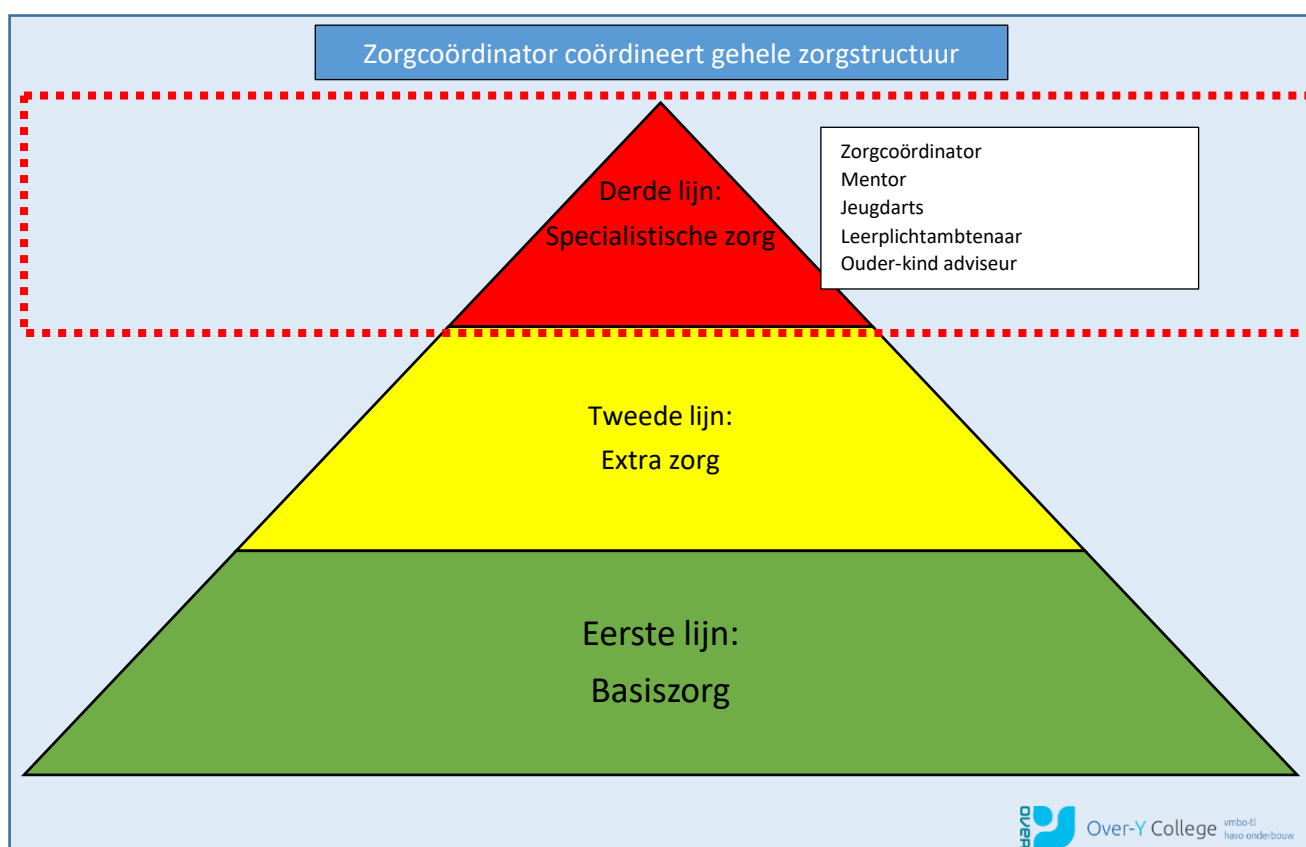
Zorgcoördinator coördineert gehele zorgstructuur

Derde lijn:
Specialistische zorg

Zorgcoördinator
Mentor
Jeugdarts
Leerplichtambtenaar
Ouder-kind adviseur

Tweede lijn:
Extra zorg

Eerste lijn:
Basiszorg

OVER Over-Y College vmbo-tl havo onderbouw